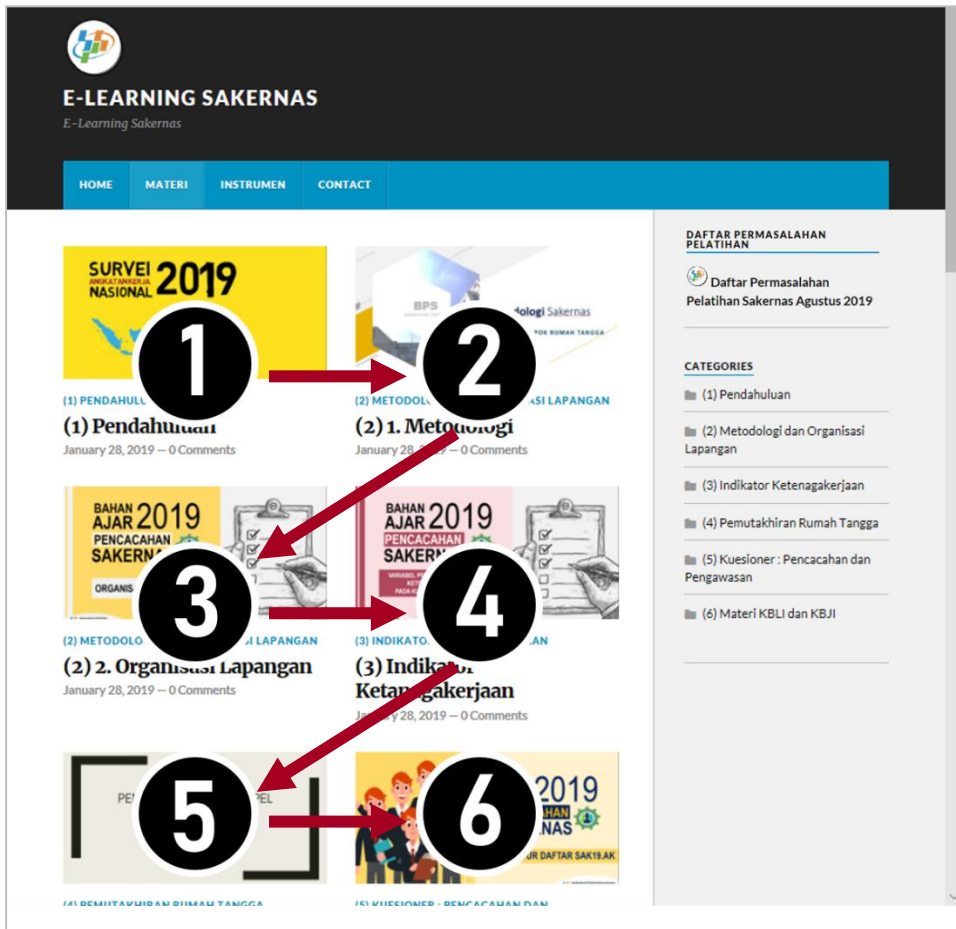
E-LEARNING SAKERNAS

E-Learning Sakernas

HOME MATERI INSTRUMEN CONTACT

SURVEI ANGKATAN KERJA NASIONAL 2019

1

(1) PENDAHULU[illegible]

(1) Pendahuluan

January 28, 2019 — 0 Comments

BPS

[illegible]dologi Sakernas

2

(2) METODOLO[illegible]SI LAPANGAN

(2) 1. Metodologi

January 28, 2019 — 0 Comments

BAHAN AJAR 2019 PENCACAHAN SAKERNAS

ORGANIS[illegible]

3

(2) METODOLO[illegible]I LAPANGAN

(2) 2. Organisasi Lapangan

January 28, 2019 — 0 Comments

BAHAN AJAR 2019 PENCACAHAN SAKERN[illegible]

4

(3) INDIKATO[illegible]AN

(3) Indikator Ketenagakerjaan

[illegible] 28, 2019 — 0 Comments

PE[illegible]PEL

5

2019

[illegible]NAS

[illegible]R DAFTAR SAK19.AK

6

(4) PEMUTAKHIRAN RUMAH TANGGA

(5) KUESIONER : PENCACAHAN DAN

DAFTAR PERMASALAHAN PELATIHAN

Daftar Permasalahan Pelatihan Sakernas Agustus 2019

CATEGORIES

(1) Pendahuluan

(2) Metodologi dan Organisasi Lapangan

(3) Indikator Ketenagakerjaan

(4) Pemutakhiran Rumah Tangga

(5) Kuesioner : Pencacahan dan Pengawasan

(6) Materi KBLI dan KBJI